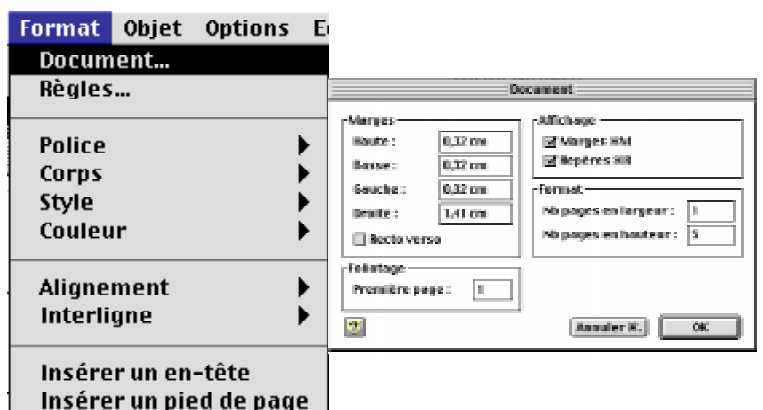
Format Objet Options E

Document...
Règles...

Police
Corps
Style
Couleur

Alignement
Interligne

Insérer un en-tête
Insérer un pied de page

Document

Marges
Haute : 0,32 cm
Basse : 0,32 cm
Gauche : 0,32 cm
Droite : 1,41 cm
Recto verso

Affichage
Marges RM
Repères RR

Format
Nb pages en largeur : 1
Nb pages en hauteur : 5

Foliotage
Première page : 1

Annuler R. OK